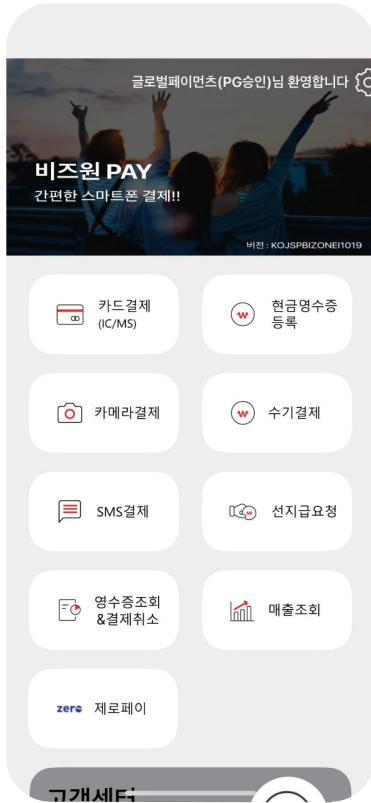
글로벌페이먼츠(PG승인)님 환영합니다

비즈원 PAY
간편한 스마트폰 결제!!

버전 : KOJSPBIZONEI1019

카드결제
(IC/MS)

현금영수증
등록

카메라결제

수기결제

SMS결제

선지급요청

영수증조회
&결제취소

매출조회

zero 제로페이

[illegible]